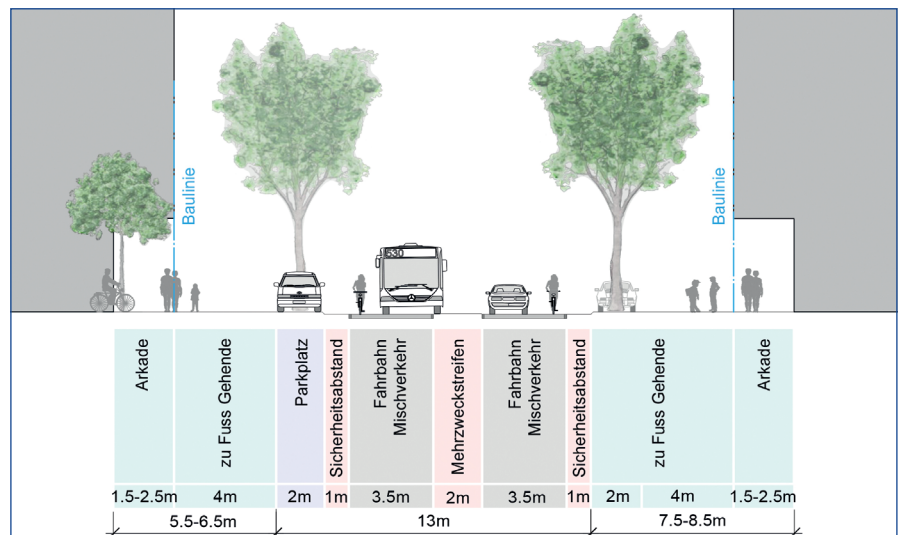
Baulinie

Baulinie

530

| Arkade | zu Fuss Gehende | Parkplatz | Sicherheitsabstand | Fahrbahn Mischverkehr | Mehrzweckstreifen | Fahrbahn Mischverkehr | Sicherheitsabstand | zu Fuss Gehende | | Arkade |
|---|---|---|---|---|---|---|---|---|---|---|
| 1.5-2.5m | 4m | 2m | 1m | 3.5m | 2m | 3.5m | 1m | 2m | 4m | 1.5-2.5m |

5.5-6.5m

13m

7.5-8.5m